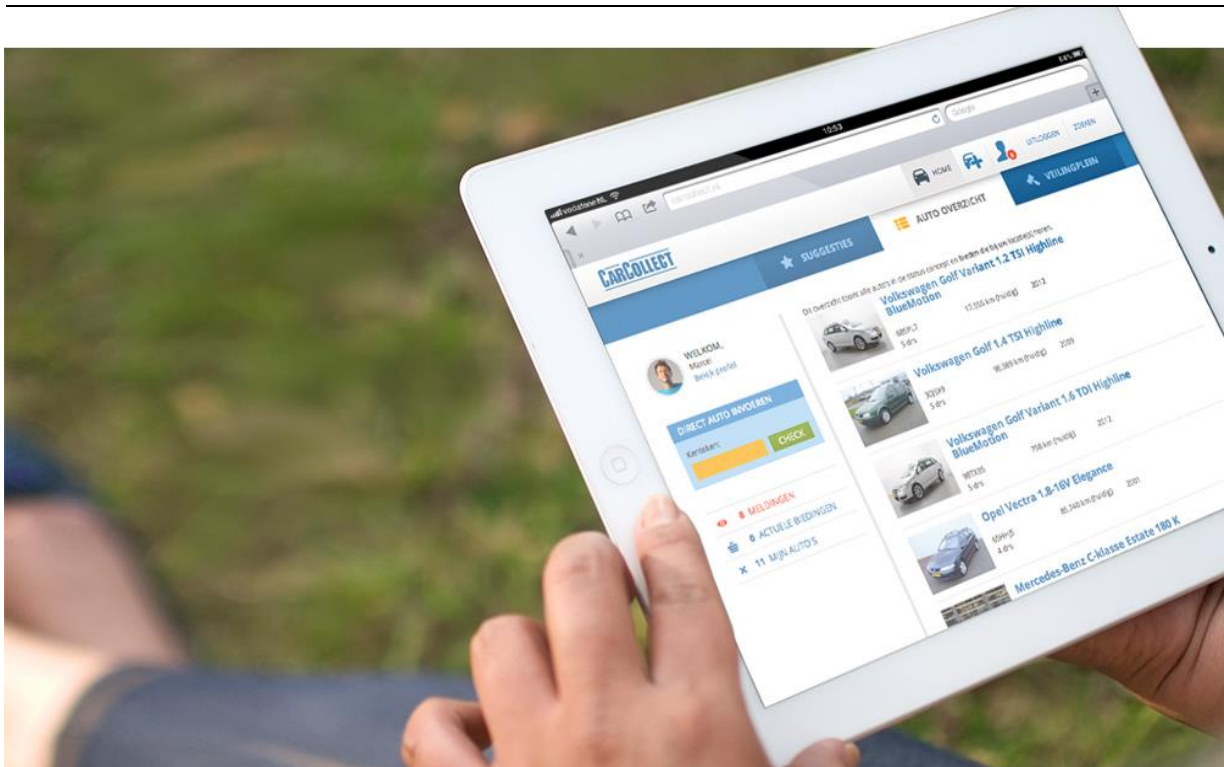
vodafone NL 10:53

carcollect.nl

Google

HOME UITLOGGEN ZOEKEN

VEILINGPLEIN

AUTO OVERZICHT

SUGGESTIES

CARCOLLECT

Dit overzicht toont alle auto's in de status concept en biedt de bijbehorende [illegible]

WELKOM, Marcel Bekijk profiel

DIRECT AUTO INVOEREN

Kenteken:

CHECK

8 MELDINGEN

6 ACTUELE BIEDINGEN

11 MIJN AUTO'S

Volkswagen Golf Variant 1.2 TSI Highline BlueMotion
68ſPLT 5 drs 17.555 km (huidig) 2012

Volkswagen Golf 1.4 TSI Highline
3DJX9 5 drs 96.989 km (huidig) 2009

Volkswagen Golf Variant 1.6 TDI Highline BlueMotion
98TXS5 5 drs 758 km (huidig) 2012

Opel Vectra 1.8-16V Elegance
65HFJ5 4 drs 85.340 km (huidig) 2001

Mercedes-Benz C-klasse Estate 180 K